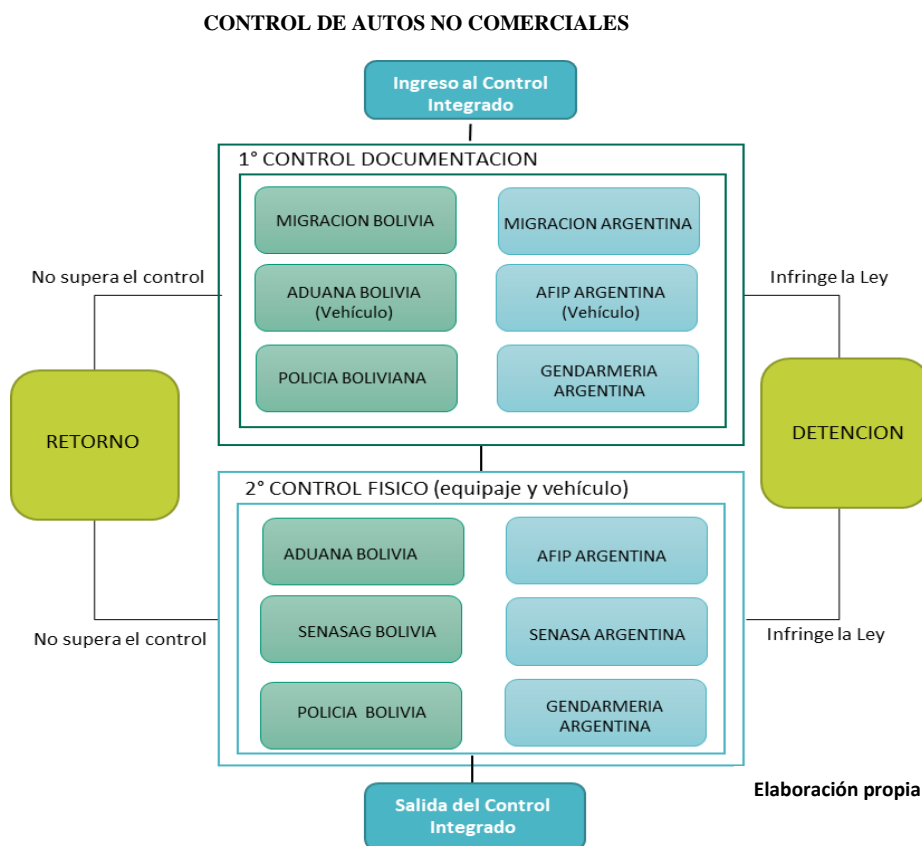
CONTROL DE AUTOS NO COMERCIALES

Ingreso al Control Integrado

1° CONTROL DOCUMENTACION

MIGRACION BOLIVIA

MIGRACION ARGENTINA

ADUANA BOLIVIA (Vehículo)

AFIP ARGENTINA (Vehículo)

POLICIA BOLIVIANA

GENDARMERIA ARGENTINA

No supera el control

Infringe la Ley

RETORNO

DETENCION

2° CONTROL FISICO (equipaje y vehículo)

ADUANA BOLIVIA

AFIP ARGENTINA

SENASAG BOLIVIA

SENASA ARGENTINA

POLICIA BOLIVIA

GENDARMERIA ARGENTINA

No supera el control

Infringe la Ley

Salida del Control Integrado

Elaboración propia